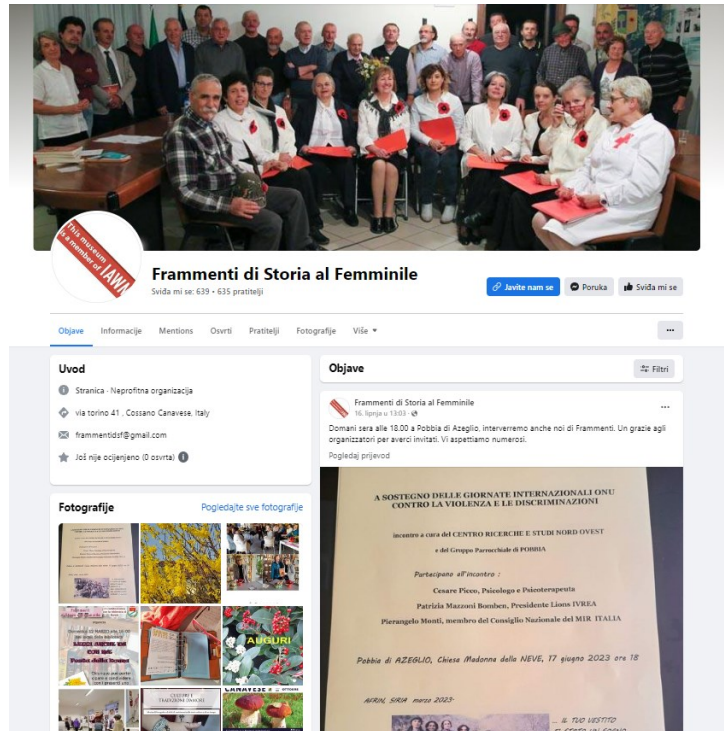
This museum is a member of IAWM

Frammenti di Storia al Femminile
Sviđa mi se: 639 • 635 pratitelji

Javite nam se
Poruka
Sviđa mi se

Objave
Informacije
Mentions
Osvrti
Pratitelji
Fotografije
Više

Uvod
Stranica · Neprofitna organizacija
via torino 41 , Cossano Canavese, Italy
frammentidsf@gmail.com
Još nije ocijenjeno (0 osvrta)

Fotografije
Pogledajte sve fotografije

AUGURI

Objave
Filtri

Frammenti di Storia al Femminile
16. lipnja u 13:03 ·

Domani sera alle 18.00 a Pobbia di Azeglio, interverremo anche noi di Frammenti. Un grazie agli organizzatori per averci invitati. Vi aspettiamo numerosi.

Pogledaj prijevod

A SOSTEGNO DELLE GIORNATE INTERNAZIONALI ONU CONTRO LA VIOLENZA E LE DISCRIMINAZIONI

incontro a cura del CENTRO RICERCHE E STUDI NORD OVEST

e del Gruppo Parrocchiale di POBBIA

Partecipano all'incontro :
Cesare Picco, Psicologo e Psicoterapeuta
Patrizia Mazzoni Bomben, Presidente Lions IVREA
Pierangelo Monti, membro del Consiglio Nazionale del MIR ITALIA

Pobbia di AZEGLIO, Chiesa Madonna della NEVE, 17 giugno 2023 ore 18

AFRIN, SIRIA marzo 2023

... IL TUO VESTITO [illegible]